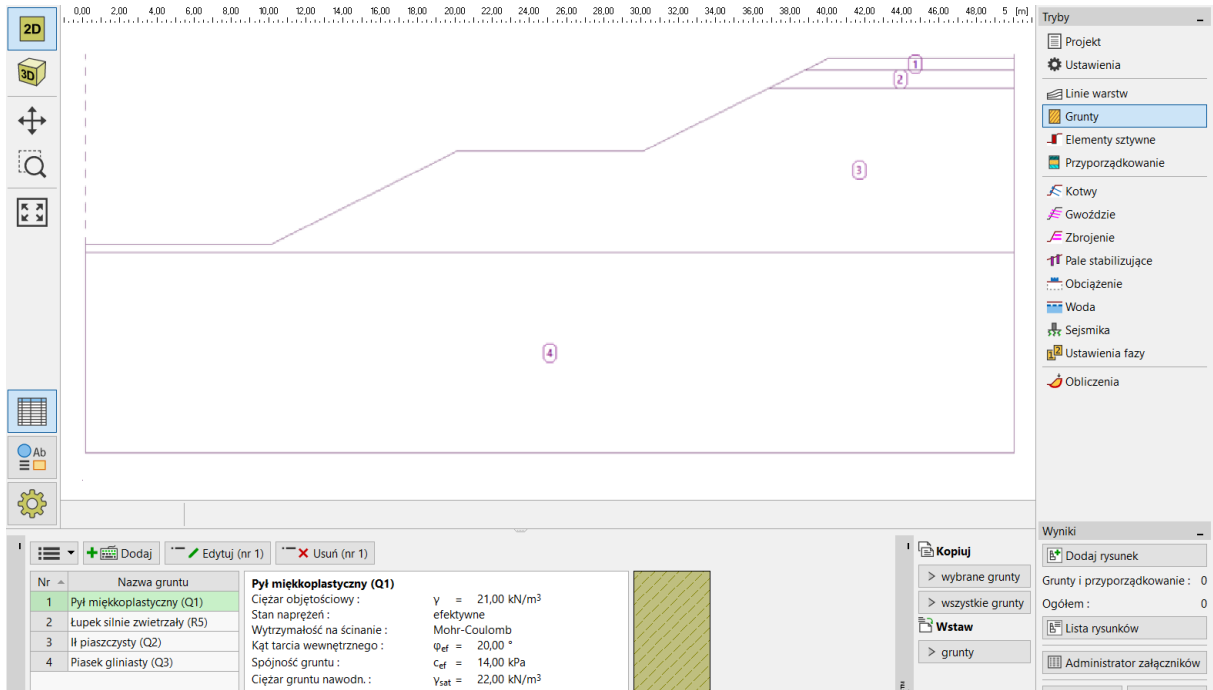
2D
3D

0,00 2,00 4,00 6,00 8,00 10,00 12,00 14,00 16,00 18,00 20,00 22,00 24,00 26,00 28,00 30,00 32,00 34,00 36,00 38,00 40,00 42,00 44,00 46,00 48,00 5 [m]

1
2
3
4

Tryby
Projekt
Ustawienia
Linie warstw
Grunty
Elementy sztywne
Przyporządkowanie
Kotwy
Gwoździe
Zbrojenie
Pale stabilizujące
Obciążenie
Woda
Sejsmika
Ustawienia fazy
Obliczenia

Dodaj
Edytuj (nr 1)
Usuń (nr 1)

| Nr | Nazwa gruntu |
|---|---|
| 1 | Pył miękkoplastyczny (Q1) |
| 2 | Łupek silnie zwietrzały (R5) |
| 3 | Ił piaszczysty (Q2) |
| 4 | Piasek gliniasty (Q3) |

Pył miękkoplastyczny (Q1)
Ciężar objętościowy : $\gamma$ = 21,00 kN/m$^3$
Stan naprężeń : efektywne
Wytrzymałość na ścinanie : Mohr-Coulomb
Kąt tarcia wewnętrznego : $\varphi_{ef}$ = 20,00 °
Spójność gruntu : $c_{ef}$ = 14,00 kPa
Ciężar gruntu nawodn. : $\gamma_{sat}$ = 22,00 kN/m$^3$

Kopiuj
> wybrane grunty
> wszystkie grunty
Wstaw
> grunty

Wyniki
Dodaj rysunek
Grunty i przyporządkowanie : 0
Ogółem : 0
Lista rysunków
Administrator załączników